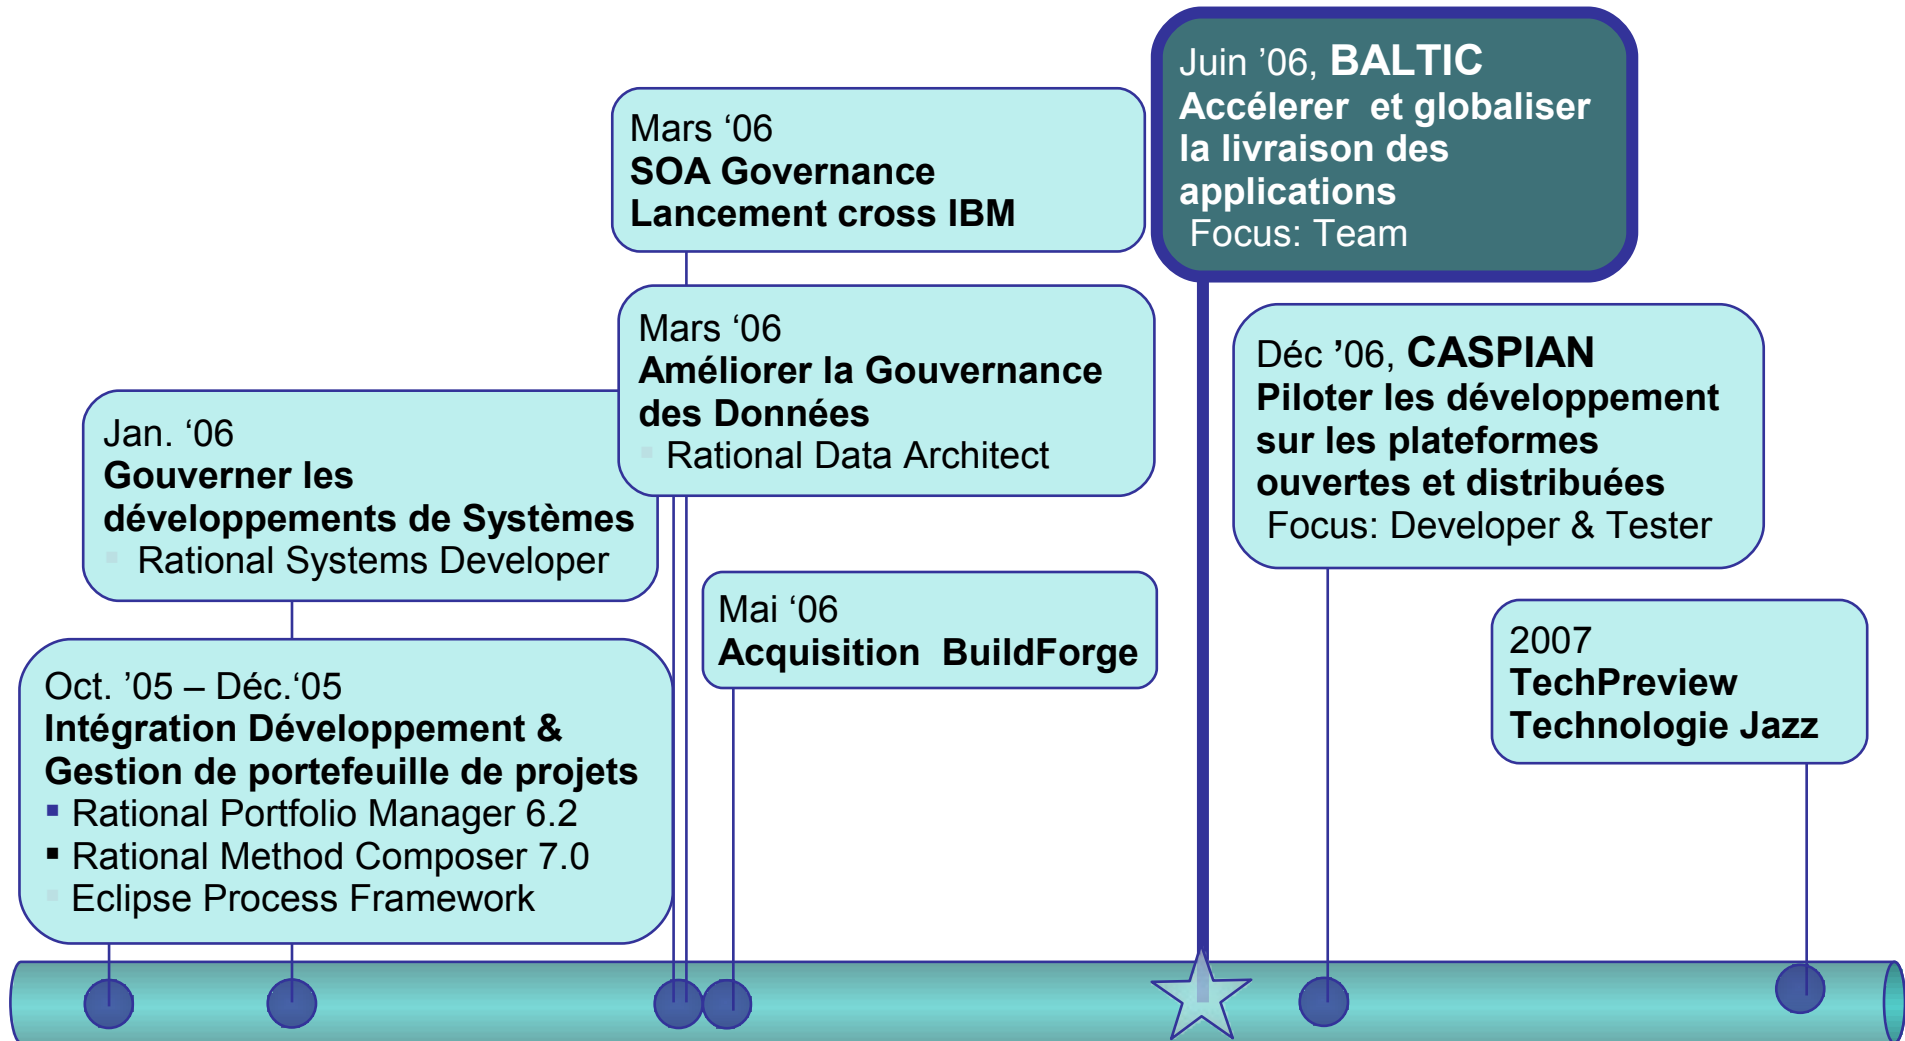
Juin ’06, **BALTIC**
**Accélerer et globaliser la livraison des applications**
Focus: Team

Mars ‘06
**SOA Governance**
**Lancement cross IBM**

Mars ‘06
**Améliorer la Gouvernance des Données**
Rational Data Architect

Jan. ‘06
**Gouverner les développements de Systèmes**
Rational Systems Developer

Déc ’06, **CASPIAN**
**Piloter les développement sur les plateformes ouvertes et distribuées**
Focus: Developer & Tester

Mai ‘06
**Acquisition BuildForge**

2007
**TechPreview**
**Technologie Jazz**

Oct. ’05 – Déc.‘05
**Intégration Développement & Gestion de portefeuille de projets**
- Rational Portfolio Manager 6.2
- Rational Method Composer 7.0
- Eclipse Process Framework